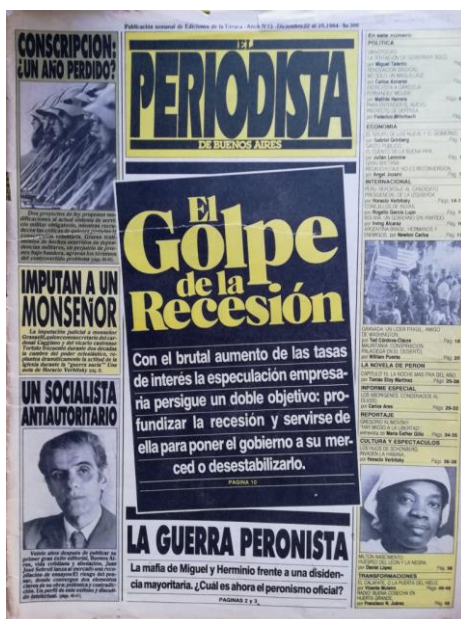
Publicación semanal de Ediciones de la Urraca - Año I Nº 15 - Diciembre 22 al 28 de 1984 - $a 300

CONSCRIPCION: ¿UN AÑO PERDIDO?

Dos proyectos de ley proponen modificaciones al actual sistema de servicio militar obligatorio, mientras crecen las denuncias de abusos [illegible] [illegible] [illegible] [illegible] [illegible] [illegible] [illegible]

IMPUTAN A UN MONSEÑOR

La imputación judicial a monseñor Graselli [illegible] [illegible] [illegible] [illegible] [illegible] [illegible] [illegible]

UN SOCIALISTA ANTIAUTORITARIO

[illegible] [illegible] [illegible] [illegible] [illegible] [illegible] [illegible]

EL PERIODISTA DE BUENOS AIRES

El Golpe de la Recesión

Con el brutal aumento de las tasas de interés la especulación empresaria persigue un doble objetivo: profundizar la recesión y servirse de ella para poner el gobierno a su merced o desestabilizarlo.

PAGINA 10

LA GUERRA PERONISTA

La mafia de Miguel y Herminio frente a una disidencia mayoritaria. ¿Cuál es ahora el peronismo oficial?

PAGINAS 2 y 3

En este número
POLITICA
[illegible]
ECONOMIA
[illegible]
INTERNACIONAL
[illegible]
LA NOVELA DE PERON
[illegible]
INFORME ESPECIAL
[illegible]
REPORTAJE
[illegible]
CULTURA Y ESPECTACULOS
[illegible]
TRANSFORMACIONES
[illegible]